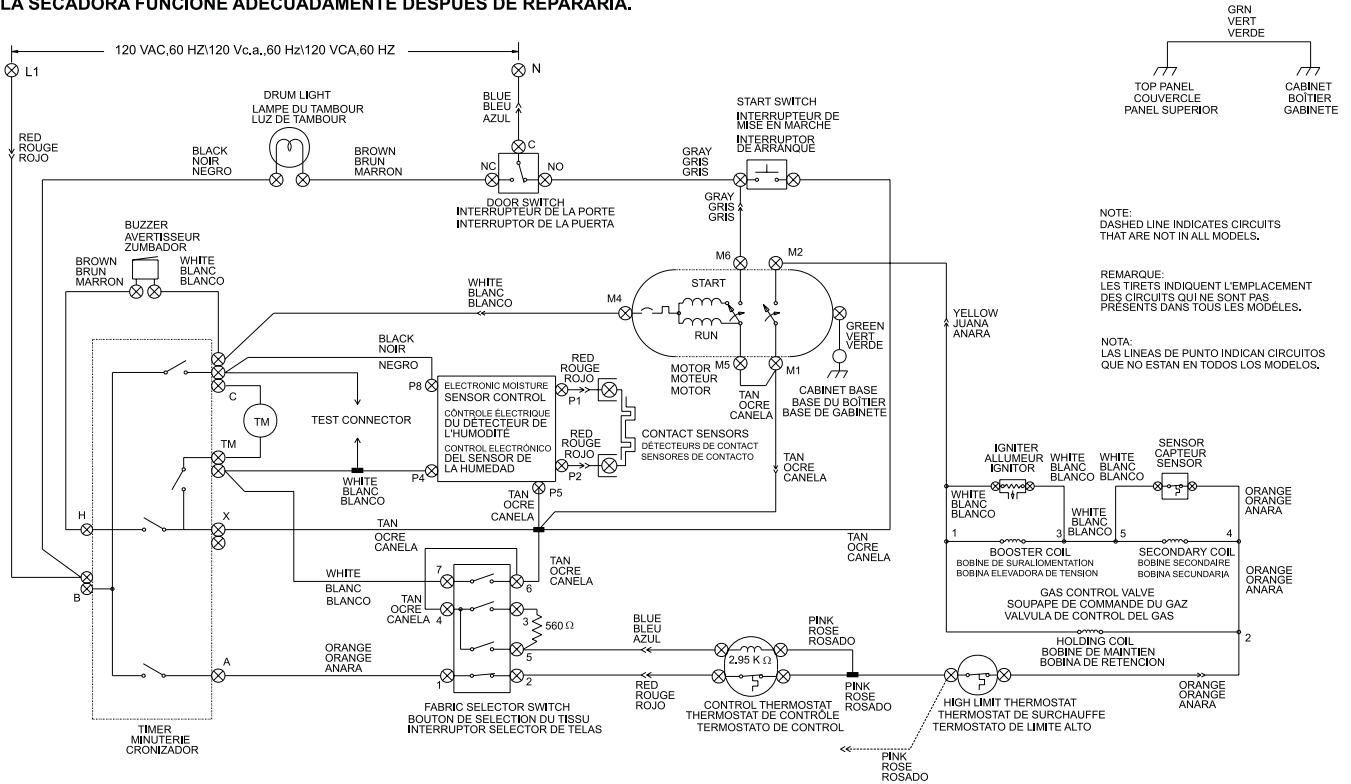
LA SECADORA FUNCIONE ADECUADAMENTE DESPUES DE REPARARLA.

GRN
VERT
VERDE

TOP PANEL
COUVERCLE
PANEL SUPERIOR

CABINET
BOÎTIER
GABINETE

120 VAC,60 HZ\120 Vc.a.,60 Hz\120 VCA,60 HZ

L1

N

RED
ROUGE
ROJO

DRUM LIGHT
LAMPE DU TAMBOUR
LUZ DE TAMBOUR

BLUE
BLEU
AZUL

START SWITCH
INTERRUPTEUR DE MISE EN MARCHE
INTERRUPTOR DE ARRANQUE

BLACK
NOIR
NEGRO

BROWN
BRUN
MARRON

C

NC

NO

GRAY
GRIS
GRIS

DOOR SWITCH
INTERRUPTEUR DE LA PORTE
INTERRUPTOR DE LA PUERTA

GRAY
GRIS
GRIS

NOTE:
DASHED LINE INDICATES CIRCUITS THAT ARE NOT IN ALL MODELS.

BUZZER
AVERTISSEUR
ZUMBADOR

BROWN
BRUN
MARRON

WHITE
BLANC
BLANCO

M6

M2

REMARQUE:
LES TIRETS INDIQUENT L'EMPLACEMENT DES CIRCUITS QUI NE SONT PAS PRÉSENTS DANS TOUS LES MODÈLES.

WHITE
BLANC
BLANCO

M4

START

RUN

YELLOW
JUANA
ANARA

GREEN
VERT
VERDE

NOTA:
LAS LINEAS DE PUNTO INDICAN CIRCUITOS QUE NO ESTAN EN TODOS LOS MODELOS.

BLACK
NOIR
NEGRO

P8

ELECTRONIC MOISTURE SENSOR CONTROL
CÔNTROLE ÉLECTRIQUE DU DÉTECTEUR DE L'HUMODITÉ
CONTROL ELECTRÓNICO DEL SENSOR DE LA HUMEDAD

RED
ROUGE
ROJO

P1

MOTOR
MOTEUR
MOTOR

M5

M1

CABINET BASE
BASE DU BOÎTIER
BASE DE GABINETE

C

TM

TEST CONNECTOR

TAN
OCRE
CANELA

RED
ROUGE
ROJO

P2

CONTACT SENSORS
DÉTECTEURS DE CONTACT
SENSORES DE CONTACTO

TM

WHITE
BLANC
BLANCO

P4

TAN
OCRE
CANELA

IGNITER
ALLUMEUR
IGNITOR

WHITE
BLANC
BLANCO

WHITE
BLANC
BLANCO

SENSOR
CAPTEUR
SENSOR

TAN
OCRE
CANELA

P5

WHITE
BLANC
BLANCO

ORANGE
ORANGE
ANARA

H

X

TAN
OCRE
CANELA

WHITE
BLANC
BLANCO

1

3

5

4

TAN
OCRE
CANELA

BOOSTER COIL
BOBINE DE SURALIMENTATION
BOBINA ELEVADORA DE TENSION

SECONDARY COIL
BOBINE SECONDAIRE
BOBINA SECUNDARIA

TAN
OCRE
CANELA

ORANGE
ORANGE
ANARA

B

WHITE
BLANC
BLANCO

7

6

TAN
OCRE
CANELA

4

3

560 Ω

GAS CONTROL VALVE
SOUPAPE DE COMMANDE DU GAZ
VALVULA DE CONTROL DEL GAS

BLUE
BLEU
AZUL

PINK
ROSE
ROSADO

2

HOLDING COIL
BOBINE DE MAINTIEN
BOBINA DE RETENCION

A

ORANGE
ORANGE
ANARA

5

2.95 K Ω

1

2

RED
ROUGE
ROJO

PINK
ROSE
ROSADO

ORANGE
ORANGE
ANARA

TIMER
MINUTERIE
CRONIZADOR

FABRIC SELECTOR SWITCH
BOUTON DE SELECTION DU TISSU
INTERRUPTOR SELECTOR DE TELAS

CONTROL THERMOSTAT
THERMOSTAT DE CONTRÔLE
TERMOSTATO DE CONTROL

HIGH LIMIT THERMOSTAT
THERMOSTAT DE SURCHAUFFE
TERMOSTATO DE LIMITE ALTO

PINK
ROSE
ROSADO